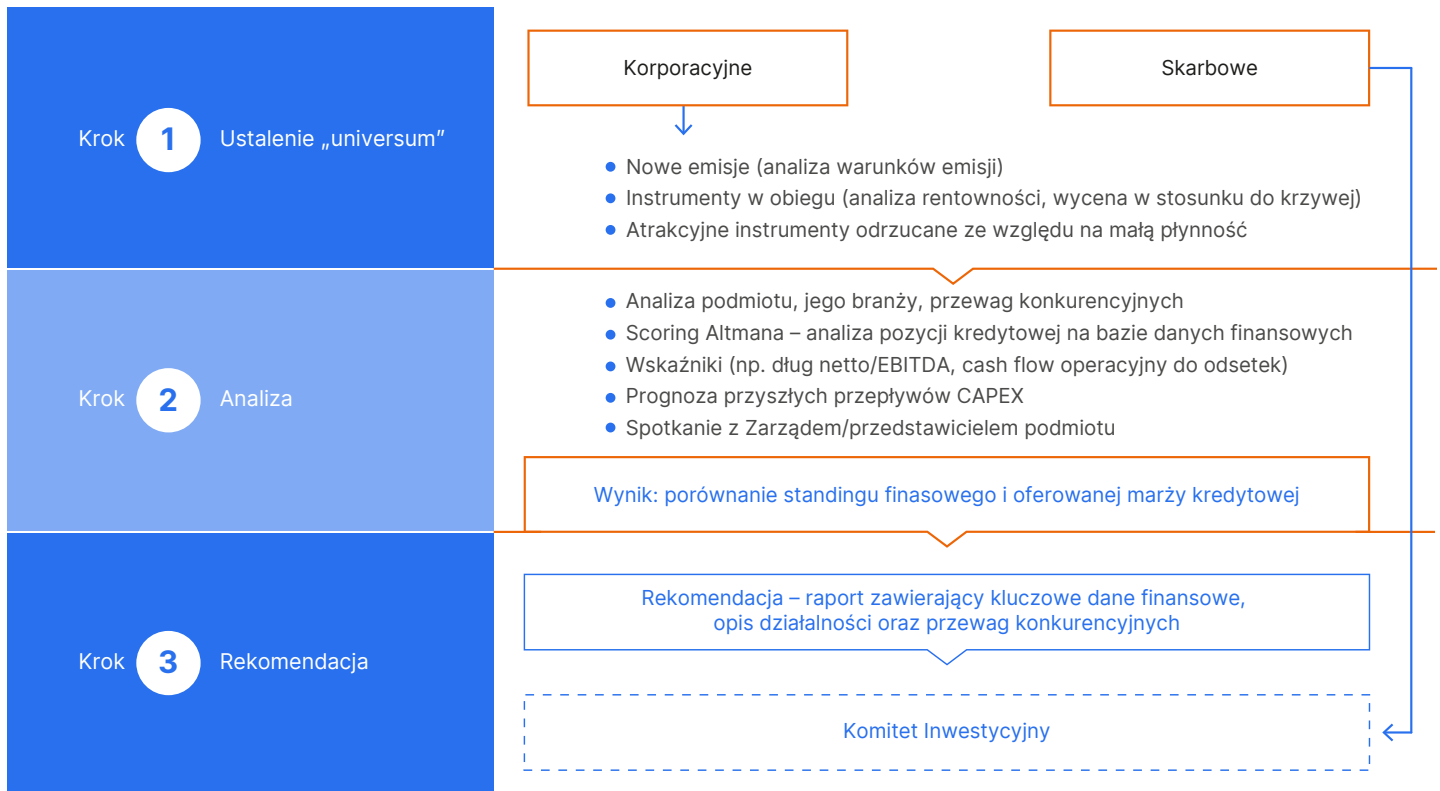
Krok 1 Ustalenie „universum”

Korporacyjne

Skarbowe

- Nowe emisje (analiza warunków emisji)
- Instrumenty w obiegu (analiza rentowności, wycena w stosunku do krzywej)
- Atrakcyjne instrumenty odrzucane ze względu na małą płynność

Krok 2 Analiza

- Analiza podmiotu, jego branży, przewag konkurencyjnych
- Scoring Altmana – analiza pozycji kredytowej na bazie danych finansowych
- Wskaźniki (np. dług netto/EBITDA, cash flow operacyjny do odsetek)
- Prognoza przyszłych przepływów CAPEX
- Spotkanie z Zarządem/przedstawicielem podmiotu

Wynik: porównanie standingu finasowego i oferowanej marży kredytowej

Krok 3 Rekomendacja

Rekomendacja – raport zawierający kluczowe dane finansowe, opis działalności oraz przewag konkurencyjnych

Komitet Inwestycyjny